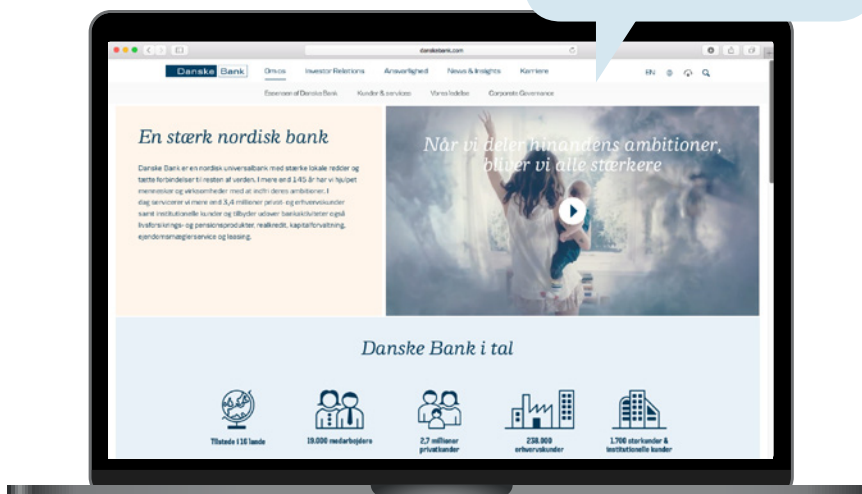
danskebank.com

Danske Bank

Om os Investor Relations Ansvarlighed News & Insights Karriere

EN

Essensen af Danske Bank Kunder & services Vores ledelse Corporate Governance

En stærk nordisk bank

Danske Bank er en nordisk universalbank med stærke lokale rødder og tætte forbindelser til resten af verden. I mere end 145 år har vi hjulpet mennesker og virksomheder med at indfri deres ambitioner. I dag servicerer vi mere end 3,4 millioner privat- og erhvervskunder samt institutionelle kunder og tilbyder udover bankaktiviteter også livsforsikrings- og pensionsprodukter, realkredit, kapitalforvaltning, ejendomsmæglerservice og leasing.

Når vi deler hinandens ambitioner, bliver vi alle stærkere

Danske Bank i tal

Tilstede i 16 lande

19.000 medarbejdere

2,7 millioner privatkunder

238.000 erhvervskunder

1.700 storkunder & institutionelle kunder